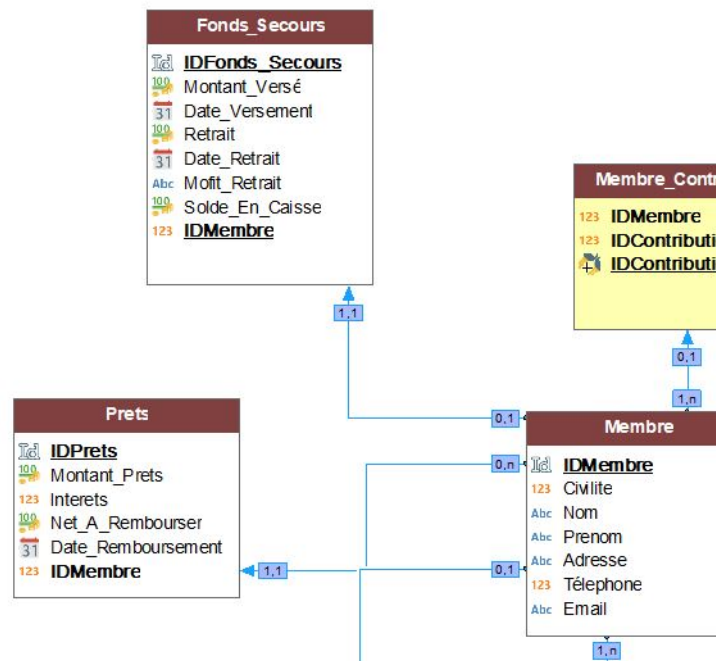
Fonds_Secours
IDFonds_Secours
Montant_Versé
Date_Versement
Retrait
Date_Retrait
Mofit_Retrait
Solde_En_Caisse
IDMembre

Membre_Contr
IDMembre
IDContributi
IDContributi

1,1

0,1

1,n

Prets
IDPrets
Montant_Prets
Interets
Net_A_Rembourser
Date_Remboursement
IDMembre

0,1

Membre
0,n
IDMembre
Civilite
Nom
Prenom
Adresse
Télephone
Email

1,1

0,1

1,n